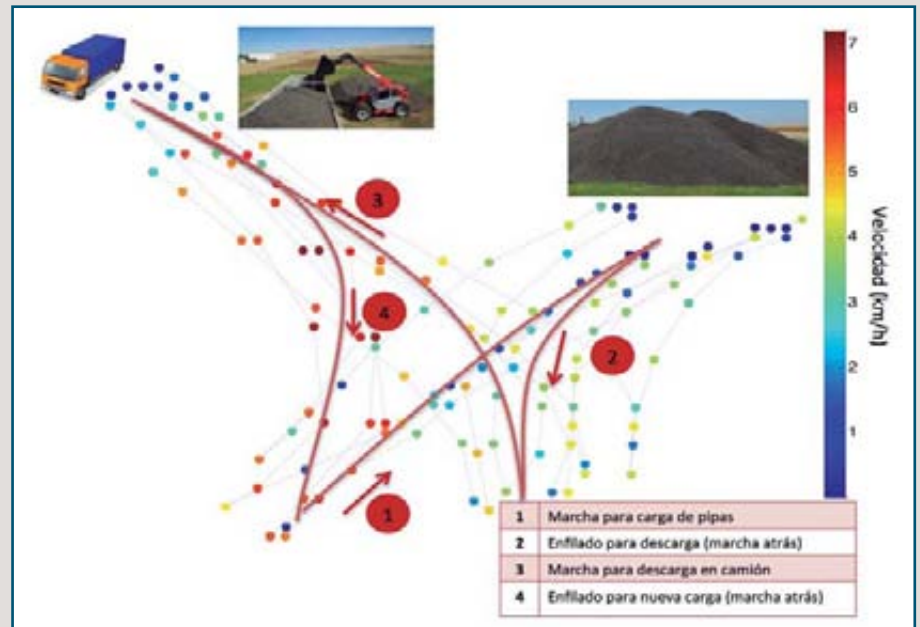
7
6
5
4
3
2
1
Velocidad (km/h)

3
4
2
1

| 1 | Marcha para carga de pipas |
|---|---|
| 2 | Enfilado para descarga (marcha atrás) |
| 3 | Marcha para descarga en camión |
| 4 | Enfilado para nueva carga (marcha atrás) |